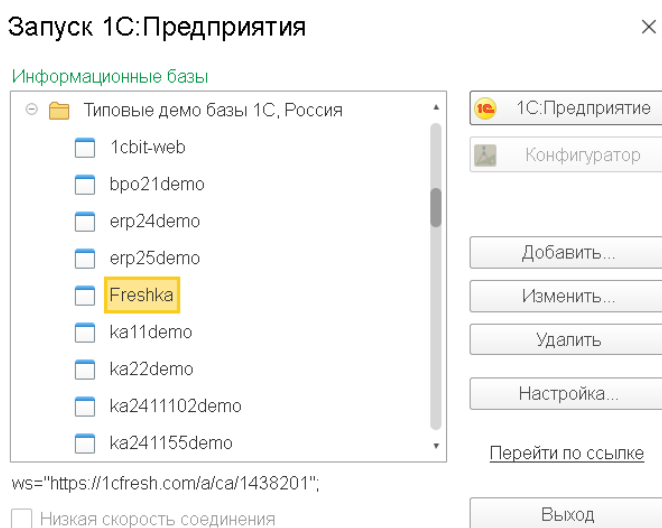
Запуск 1С:Предприятия

×

Информационные базы

Типовые демо базы 1С, Россия

1cbit-web

bpo21demo

erp24demo

erp25demo

Freshka

ka11demo

ka22demo

ka2411102demo

ka241155demo

1С:Предприятие

Конфигуратор

Добавить...

Изменить...

Удалить

Настройка...

Перейти по ссылке

ws="https://1cfresh.com/a/ca/1438201";

Низкая скорость соединения

Выход